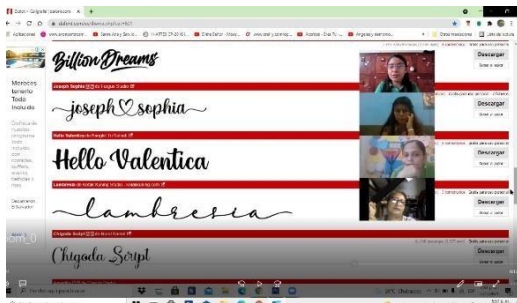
Dafont - Caligrafía (Letra manuscrita)

dafont.com/es/theme.php?cat=601

Aplicaciones

Billion Dreams

Descargar

Donar al autor

Joseph Sophia

joseph ♡ sophia

Descargar

Donar al autor

Merecen tenerlo Todo Incluido

Hello Valentica

Hello Valentica

Descargar

Donar al autor

Lambresia

lambresia

Descargar

Donar al autor

Chigoda Script

Chigoda Script

Descargar

Donar al autor

Descargar

Donar al autor